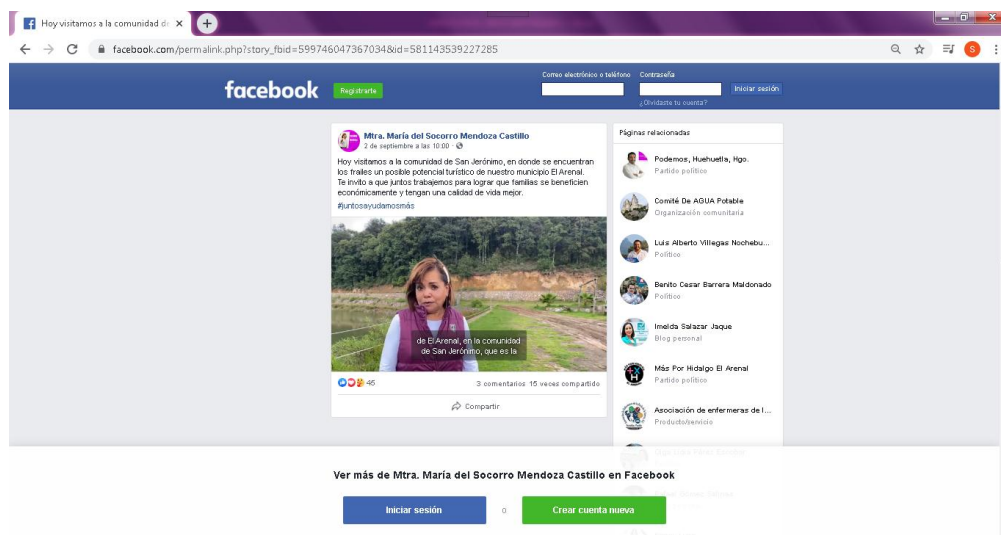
Hoy visitamos a la comunidad de ×

facebook.com/permalink.php?story_fbid=599746047367034&id=581143539227285

facebook Regístrate

Correo electrónico o teléfono Contraseña

Iniciar sesión

¿Olvidaste tu cuenta?

Mtra. María del Socorro Mendoza Castillo
2 de septiembre a las 10:00 ·

Hoy visitamos a la comunidad de San Jerónimo, en donde se encuentran los frailes un posible potencial turístico de nuestro municipio El Arenal. Te invito a que juntos trabajemos para lograr que familias se beneficien económicamente y tengan una calidad de vida mejor.
#juntosayudamosmás

de El Arenal, en la comunidad de San Jerónimo, que es la

45

3 comentarios 15 veces compartido

Compartir

Páginas relacionadas

Podemos, Huehuetla, Hgo.
Partido político

Comité De AGUA Potable
Organización comunitaria

Luis Alberto Villegas Nochebu...
Político

Benito Cesar Barrera Maldonado
Político

Imelda Salazar Jaque
Blog personal

Más Por Hidalgo El Arenal
Partido político

Asociación de enfermeras de l...
Producto/servicio

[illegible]

Ver más de Mtra. María del Socorro Mendoza Castillo en Facebook

Iniciar sesión o Crear cuenta nueva